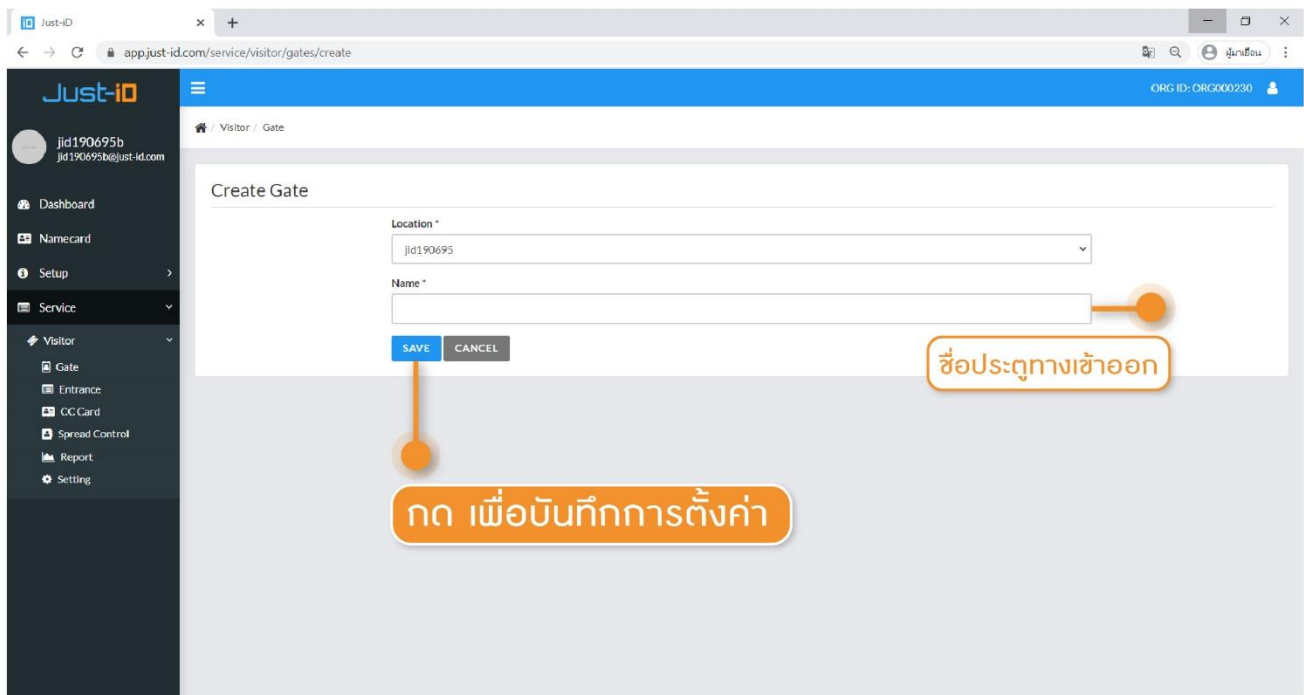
Just-iD
app.just-id.com/service/visitor/gates/create
ผู้มาเยือน

Just-iD
ORG ID: ORG000230

jid190695b
jid190695b@just-id.com

Dashboard
Namecard
Setup
Service
Visitor
Gate
Entrance
CC Card
Spread Control
Report
Setting

Visitor / Gate

Create Gate

Location *
jid190695

Name *

SAVE
CANCEL

ชื่อประตูทางเข้าออก

กด เพื่อบันทึกการตั้งค่า